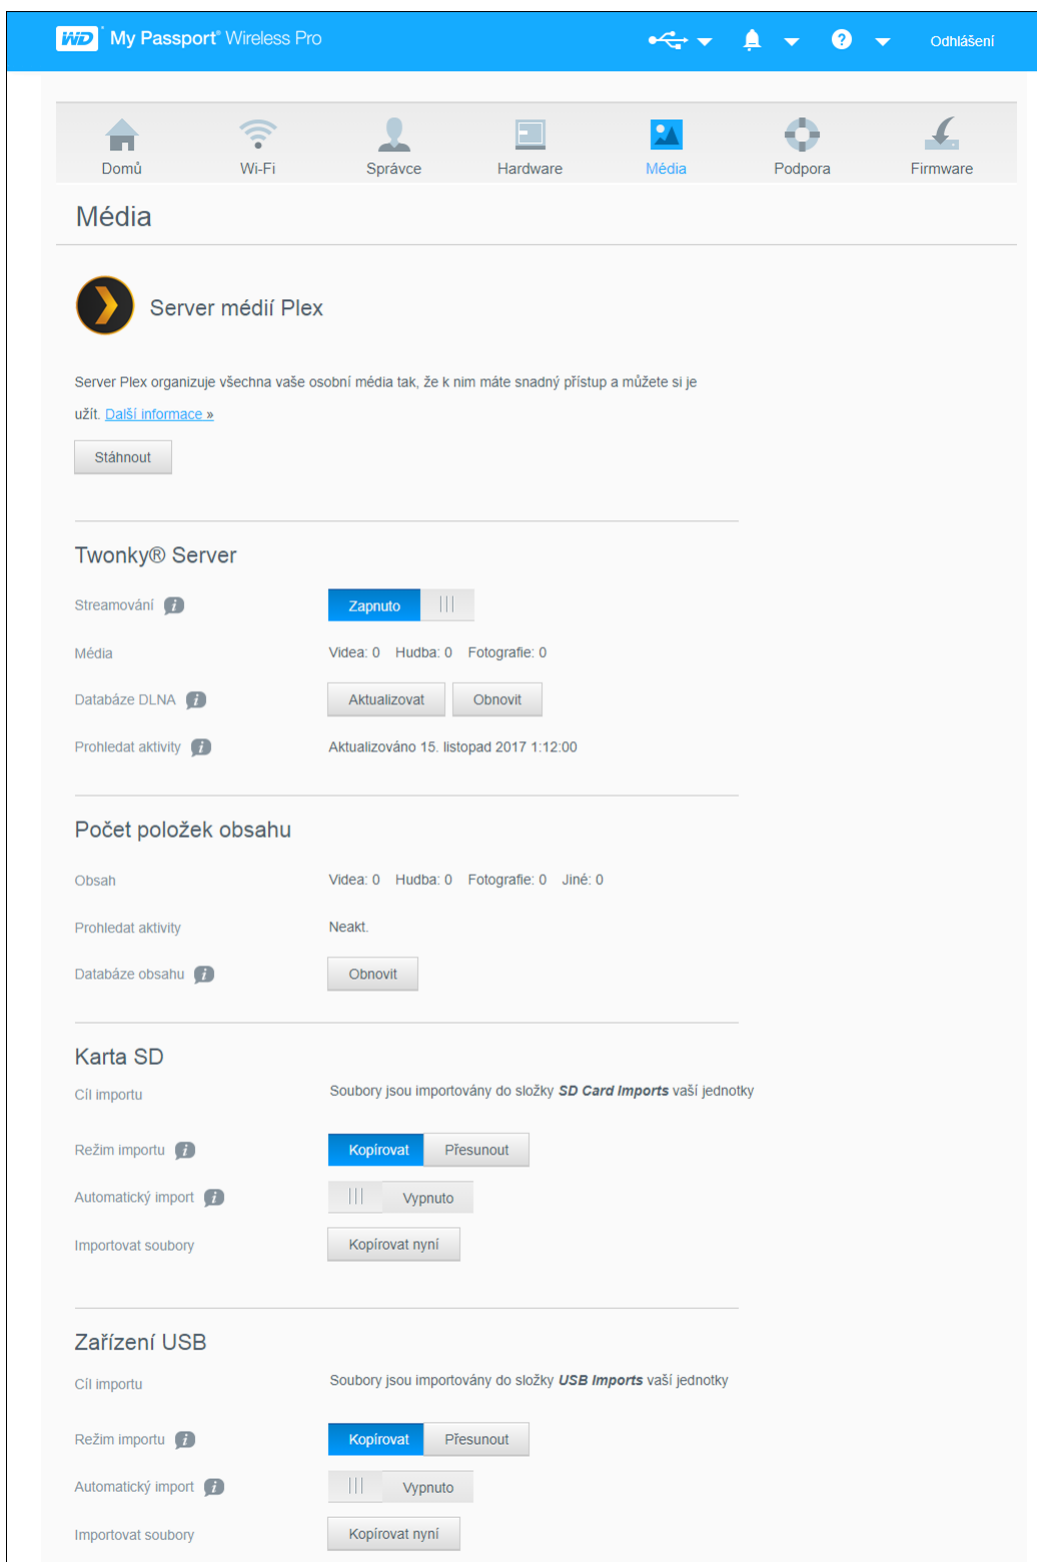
WD My Passport® Wireless Pro

Odhlášení

Domů Wi-Fi Správce Hardware Média Podpora Firmware

Média

Server médií Plex

Server Plex organizuje všechna vaše osobní média tak, že k nim máte snadný přístup a můžete si je užít. Další informace »

Stáhnout

Twonky® Server

Streamování

Zapnuto

Média

Videa: 0 Hudba: 0 Fotografie: 0

Databáze DLNA

Aktualizovat Obnovit

Prohledat aktivity

Aktualizováno 15. listopad 2017 1:12:00

Počet položek obsahu

Obsah

Videa: 0 Hudba: 0 Fotografie: 0 Jiné: 0

Prohledat aktivity

Neakt.

Databáze obsahu

Obnovit

Karta SD

Cíl importu

Soubory jsou importovány do složky ***SD Card Imports*** vaší jednotky

Režim importu

Kopírovat Přesunout

Automatický import

Vypnuto

Importovat soubory

Kopírovat nyní

Zařízení USB

Cíl importu

Soubory jsou importovány do složky ***USB Imports*** vaší jednotky

Režim importu

Kopírovat Přesunout

Automatický import

Vypnuto

Importovat soubory

Kopírovat nyní